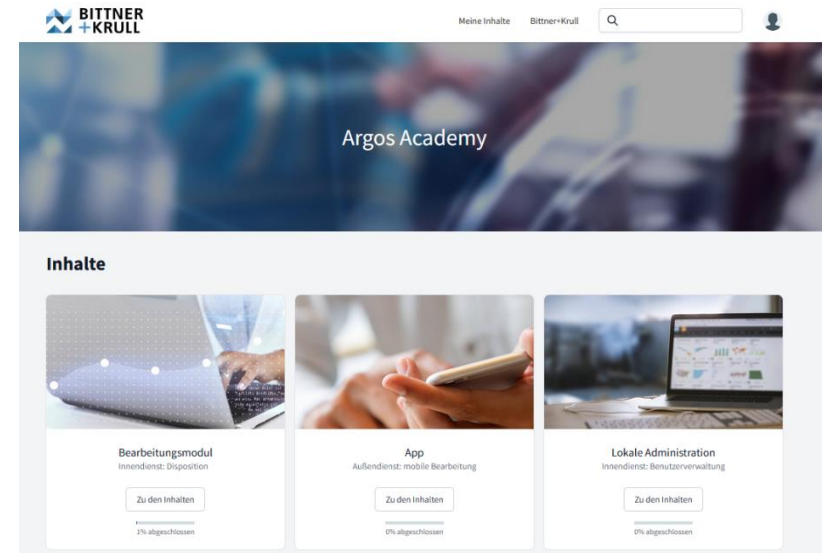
BITTNER +KRULL

Meine Inhalte Bittner+Krull

Argos Academy

Inhalte

Bearbeitungsmodul
Innendienst: Disposition
Zu den Inhalten
1% abgeschlossen

App
Außendienst: mobile Bearbeitung
Zu den Inhalten
0% abgeschlossen

Lokale Administration
Innendienst: Benutzerverwaltung
Zu den Inhalten
0% abgeschlossen